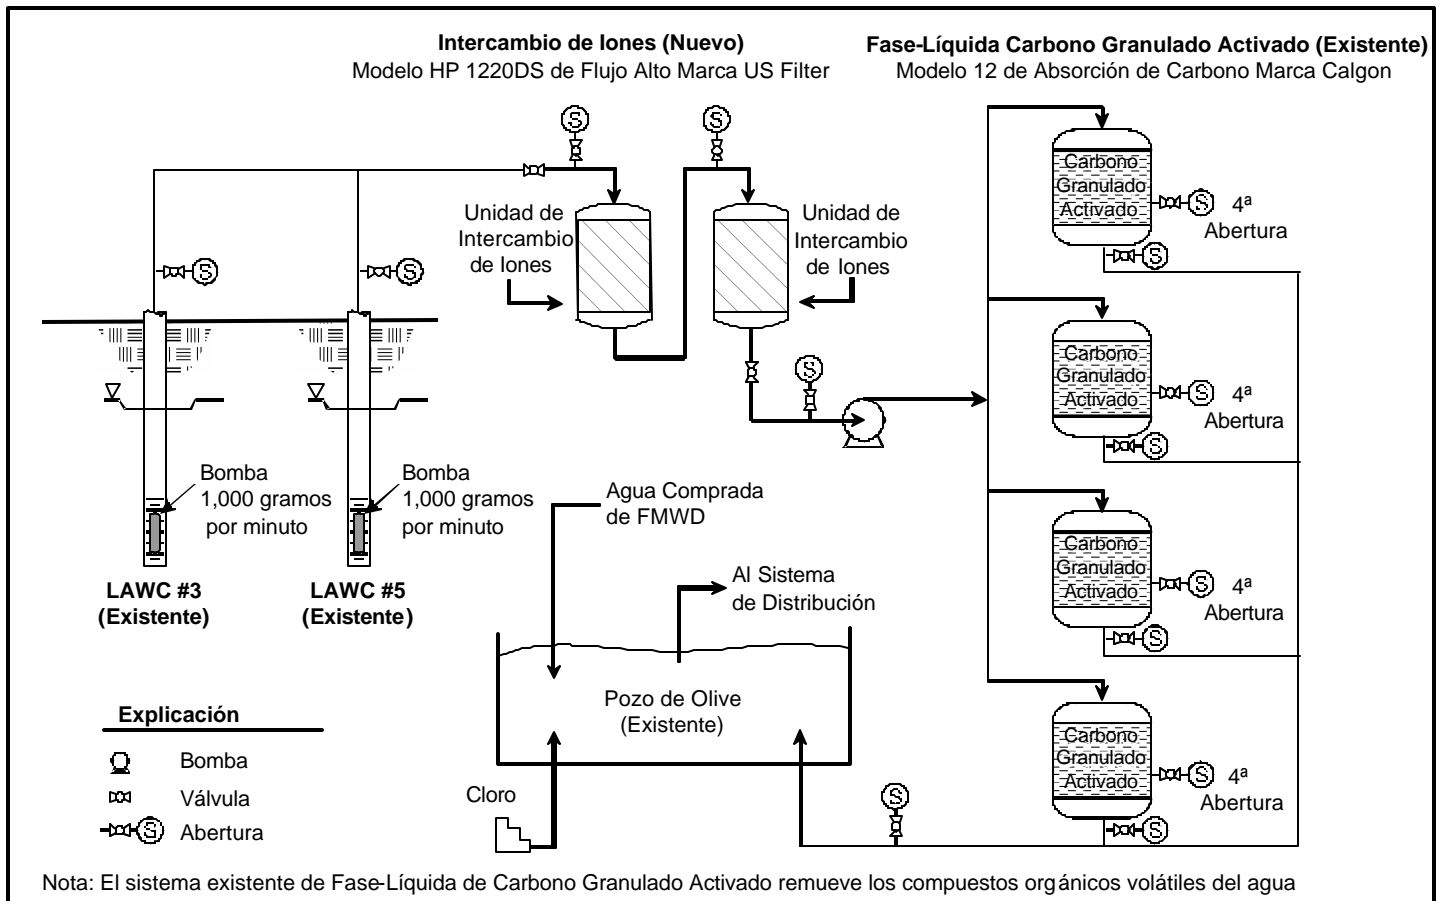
Intercambio de Iones (Nuevo)
Modelo HP 1220DS de Flujo Alto Marca US Filter

Fase-Líquida Carbono Granulado Activado (Existente)
Modelo 12 de Absorción de Carbono Marca Calgon

S

S

Unidad de Intercambio de Iones

Unidad de Intercambio de Iones

S

S

Carbono Granulado Activado

S 4ª Abertura

S

Carbono Granulado Activado

S 4ª Abertura

S

Carbono Granulado Activado

S 4ª Abertura

S

Carbono Granulado Activado

S 4ª Abertura

S

S

S

Bomba 1,000 gramos por minuto

Bomba 1,000 gramos por minuto

LAWC #3 (Existente)

LAWC #5 (Existente)

Agua Comprada de FMWD

Al Sistema de Distribución

Pozo de Olive (Existente)

S

Explicación

Bomba

Válvula

S Abertura

Cloro

Nota: El sistema existente de Fase-Líquida de Carbono Granulado Activado remueve los compuestos orgánicos volátiles del agua